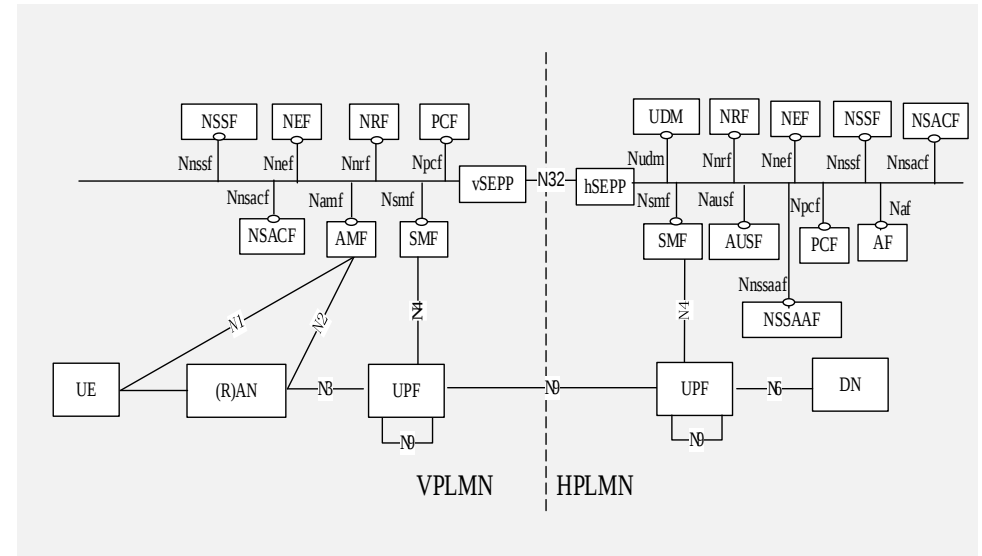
NSSF
NEF
NRF
PCF
Nnssf
Nnef
Nnrf
Npcf
vSEPP
N32
hSEPP
UDM
NRF
NEF
NSSF
NSACF
Nudm
Nnrf
Nnef
Nnssf
Nnsacf
Nnsacf
Namf
Nsmf
NSACF
AMF
SMF
Nsmf
Nausf
Npcf
Naf
SMF
AUSF
PCF
AF
Nnssaaf
NSSAAF
N1
N2
N4
N4
UE
(R)AN
N3
UPF
N9
UPF
N6
DN
N9
N9
VPLMN
HPLMN